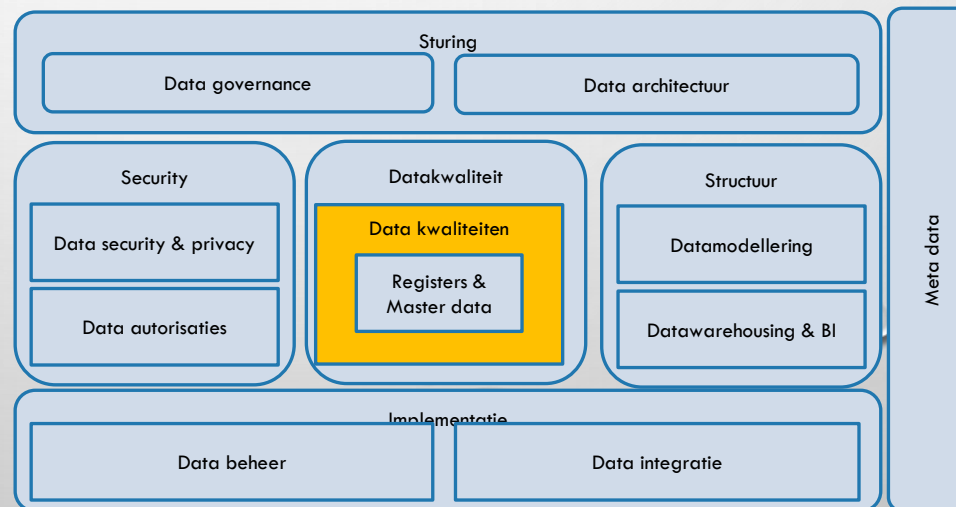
Sturing

Data governance

Data architectuur

Security

Data security & privacy

Data autorisaties

Datakwaliteit

Data kwaliteiten

Registers & Master data

Structuur

Datamodellering

Datawarehousing & BI

Meta data

Implementatie

Data beheer

Data integratie